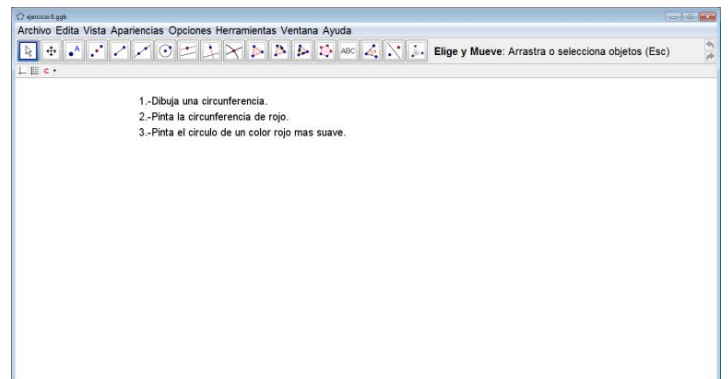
ejercicio6.ggb

Archivo Edita Vista Apariencias Opciones Herramientas Ventana Ayuda

ABC

Elige y Mueve: Arrastra o selecciona objetos (Esc)

1.-Dibuja una circunferencia.
2.-Pinta la circunferencia de rojo.
3.-Pinta el circulo de un color rojo mas suave.